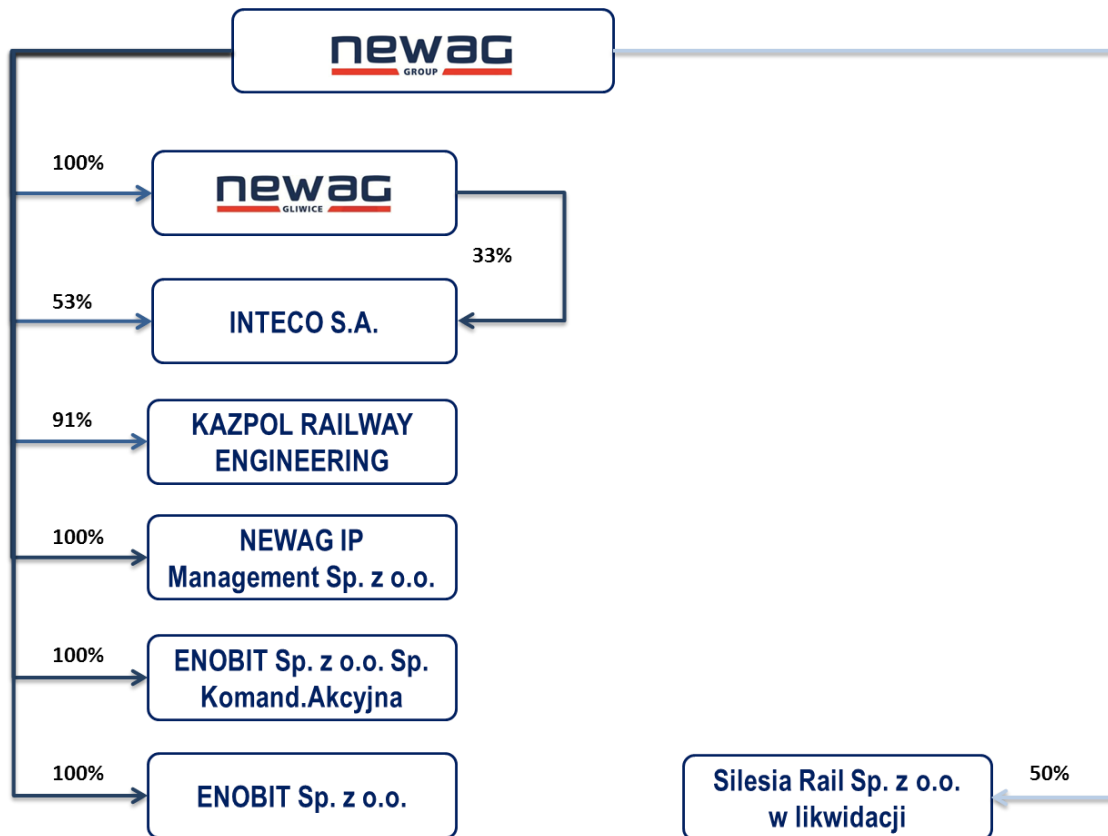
newag
GROUP

100%

newag
GLIWICE

33%

53%

INTECO S.A.

91%

KAZPOL RAILWAY ENGINEERING

100%

NEWAG IP Management Sp. z o.o.

100%

ENOBIT Sp. z o.o. Sp. Komand.Akcyjna

100%

ENOBIT Sp. z o.o.

Silesia Rail Sp. z o.o. w likwidacji

50%